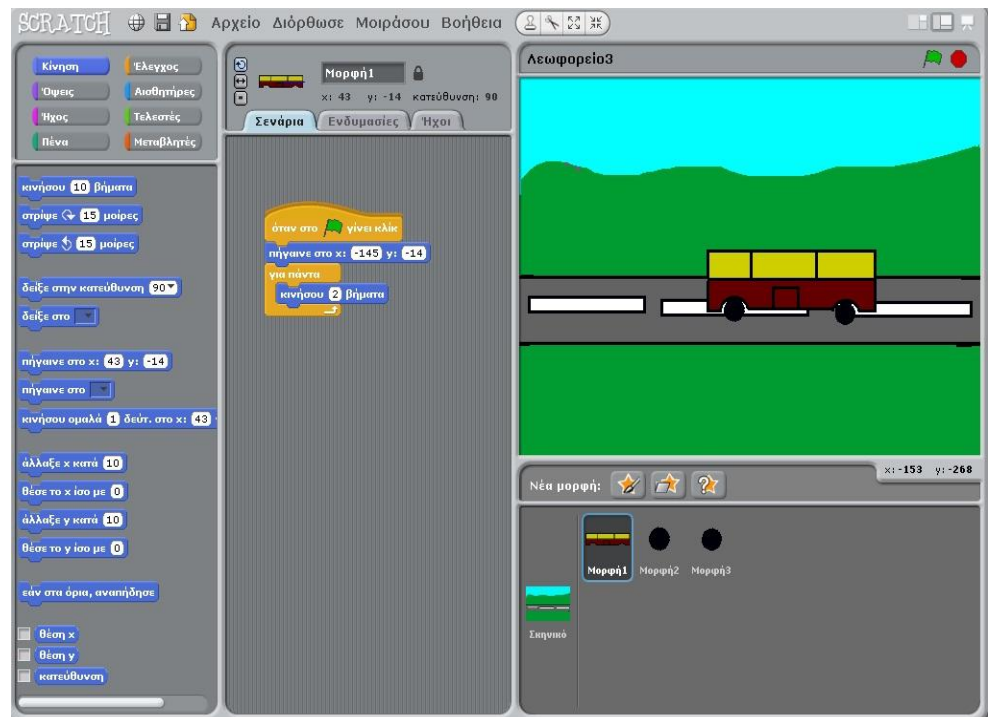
SCRATCH Αρχείο Διόρθωσε Μοιράσου Βοήθεια

Κίνηση
Έλεγχος
Όψεις
Αισθητήρες
Ήχος
Τελεστές
Πένα
Μεταβλητές

κινήσου 10 βήματα
στρίψε 15 μοίρες
στρίψε 15 μοίρες
δείξε στην κατεύθυνση 90
δείξε στο
πήγαινε στο x: 43 y: -14
πήγαινε στο
κινήσου ομαλά 1 δεύτ. στο x: 43
άλλαξε x κατά 10
θέσε το x ίσο με 0
άλλαξε y κατά 10
θέσε το y ίσο με 0
εάν στα όρια, αναπήδησε
θέση x
θέση y
κατεύθυνση

Μορφή1
x: 43 y: -14 κατεύθυνση: 90
Σενάρια
Ενδυμασίες
Ήχοι

όταν στο γίνει κλικ
πήγαινε στο x: -145 y: -14
για πάντα
κινήσου 2 βήματα

Λεωφορείο3

x: -153 y: -268
Νέα μορφή:

Μορφή1
Μορφή2
Μορφή3
Σκηνικό